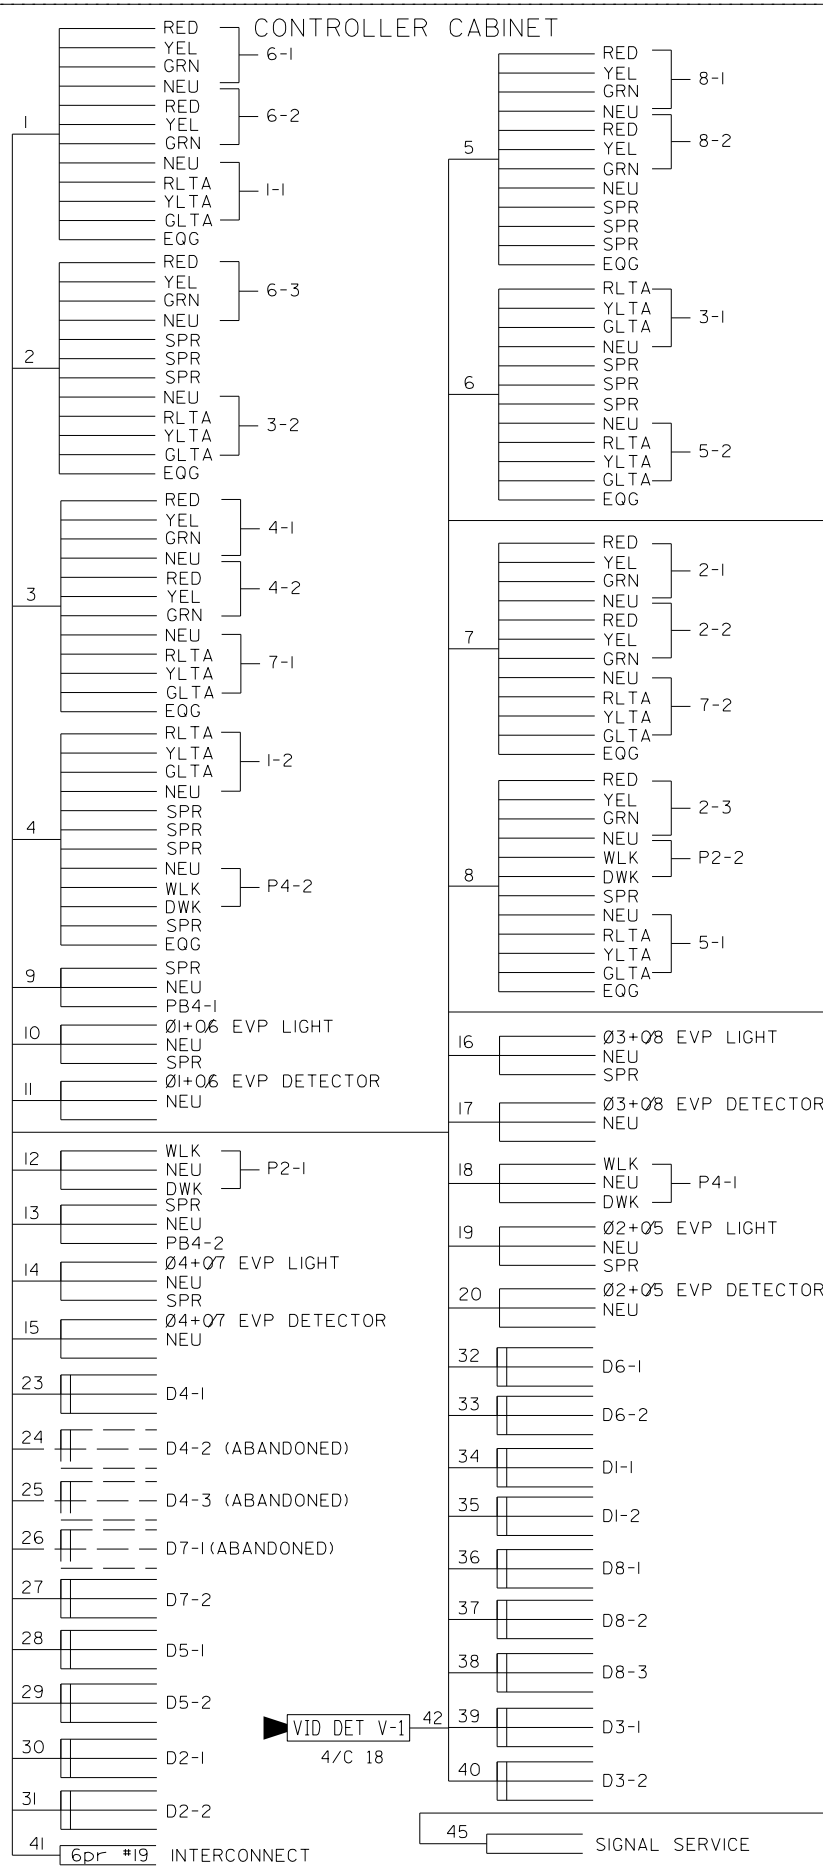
CONTROLLER CABINET

1
RED
YEL
GRN
NEU
6-1
RED
YEL
GRN
6-2
NEU
RLTA
YLTA
GLTA
1-1
EQG

2
RED
YEL
GRN
NEU
6-3
SPR
SPR
SPR
NEU
RLTA
YLTA
GLTA
3-2
EQG

3
RED
YEL
GRN
NEU
4-1
RED
YEL
GRN
4-2
NEU
RLTA
YLTA
GLTA
7-1
EQG

4
RLTA
YLTA
GLTA
NEU
1-2
SPR
SPR
SPR
NEU
WLK
DWK
P4-2
SPR
EQG

9
SPR
NEU
PB4-1

10
Ø1+Ø6 EVP LIGHT
NEU
SPR

11
Ø1+Ø6 EVP DETECTOR
NEU

12
WLK
NEU
DWK
P2-1

13
SPR
NEU
PB4-2

14
Ø4+Ø7 EVP LIGHT
NEU
SPR

15
Ø4+Ø7 EVP DETECTOR
NEU

23 D4-1
24 D4-2 (ABANDONED)
25 D4-3 (ABANDONED)
26 D7-1 (ABANDONED)
27 D7-2
28 D5-1
29 D5-2
30 D2-1
31 D2-2
41 6pr #19 INTERCONNECT

5
RED
YEL
GRN
NEU
8-1
RED
YEL
GRN
8-2
NEU
SPR
SPR
SPR
EQG

6
RLTA
YLTA
GLTA
NEU
3-1
SPR
SPR
SPR
NEU
RLTA
YLTA
GLTA
5-2
EQG

7
RED
YEL
GRN
NEU
2-1
RED
YEL
GRN
2-2
NEU
RLTA
YLTA
GLTA
7-2
EQG

8
RED
YEL
GRN
NEU
2-3
WLK
DWK
P2-2
SPR
NEU
RLTA
YLTA
GLTA
5-1
EQG

16
Ø3+Ø8 EVP LIGHT
NEU
SPR

17
Ø3+Ø8 EVP DETECTOR
NEU

18
WLK
NEU
DWK
P4-1

19
Ø2+Ø5 EVP LIGHT
NEU
SPR

20
Ø2+Ø5 EVP DETECTOR
NEU

32 D6-1
33 D6-2
34 D1-1
35 D1-2
36 D8-1
37 D8-2
38 D8-3
39 D3-1
40 D3-2

VID DET V-1
4/C 18
42

45 SIGNAL SERVICE